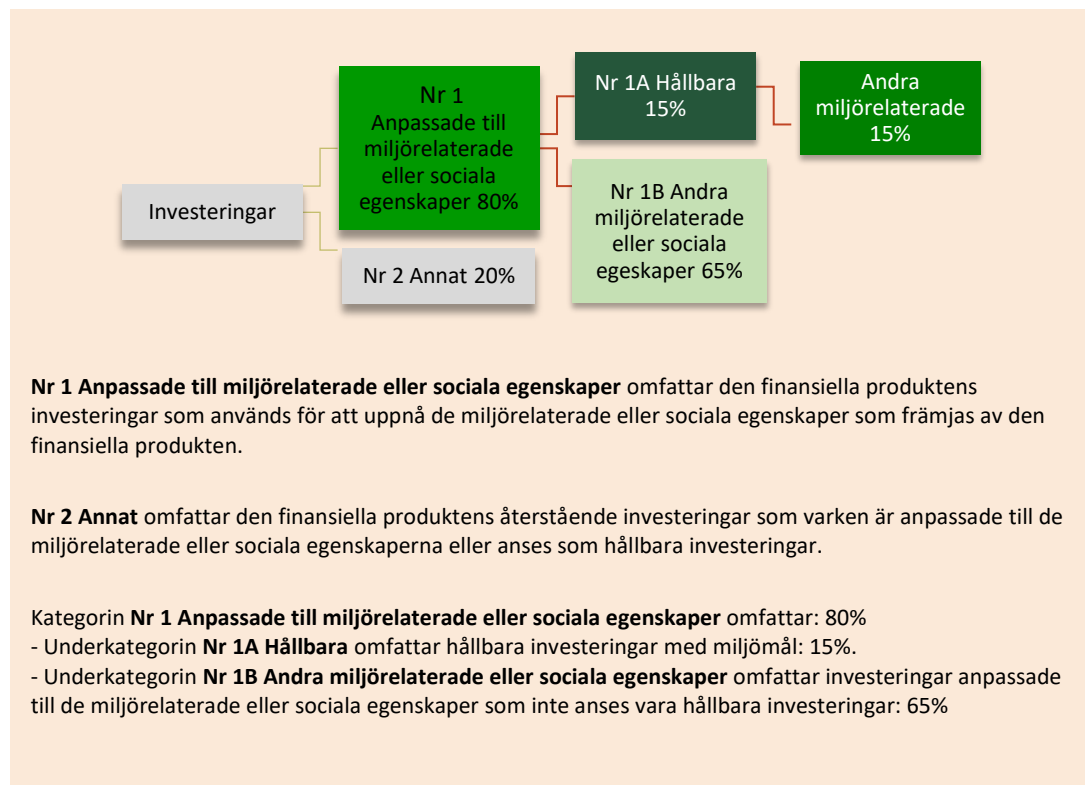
Investeringar

Nr 1 Anpassade till miljörelaterade eller sociala egenskaper 80%

Nr 2 Annat 20%

Nr 1A Hållbara 15%

Nr 1B Andra miljörelaterade eller sociala egeskaper 65%

Andra miljörelaterade 15%

**Nr 1 Anpassade till miljörelaterade eller sociala egenskaper** omfattar den finansiella produktens investeringar som används för att uppnå de miljörelaterade eller sociala egenskaper som främjas av den finansiella produkten.

**Nr 2 Annat** omfattar den finansiella produktens återstående investeringar som varken är anpassade till de miljörelaterade eller sociala egenskaperna eller anses som hållbara investeringar.

Kategorin **Nr 1 Anpassade till miljörelaterade eller sociala egenskaper** omfattar: 80%
- Underkategorin **Nr 1A Hållbara** omfattar hållbara investeringar med miljömål: 15%.
- Underkategorin **Nr 1B Andra miljörelaterade eller sociala egenskaper** omfattar investeringar anpassade till de miljörelaterade eller sociala egenskaper som inte anses vara hållbara investeringar: 65%